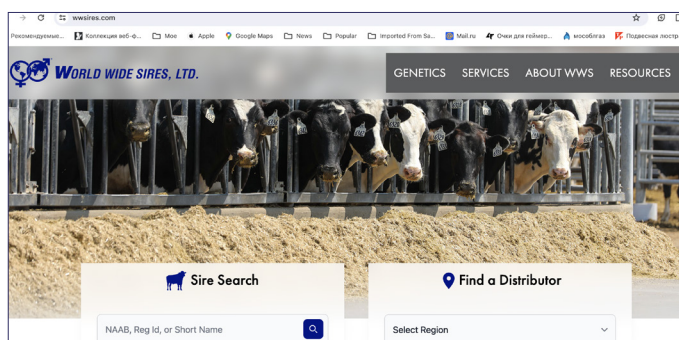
wwsires.com

Рекомендуемые... Коллекция веб-ф... Мое Apple Google Maps News Popular Imported From Sa... Mail.ru Очки для геймер... мособлгаз Подвесная люстр

WORLD WIDE SIRES, LTD.

GENETICS SERVICES ABOUT WWS RESOURCES

Sire Search

NAAB, Reg Id, or Short Name

Find a Distributor

Select Region